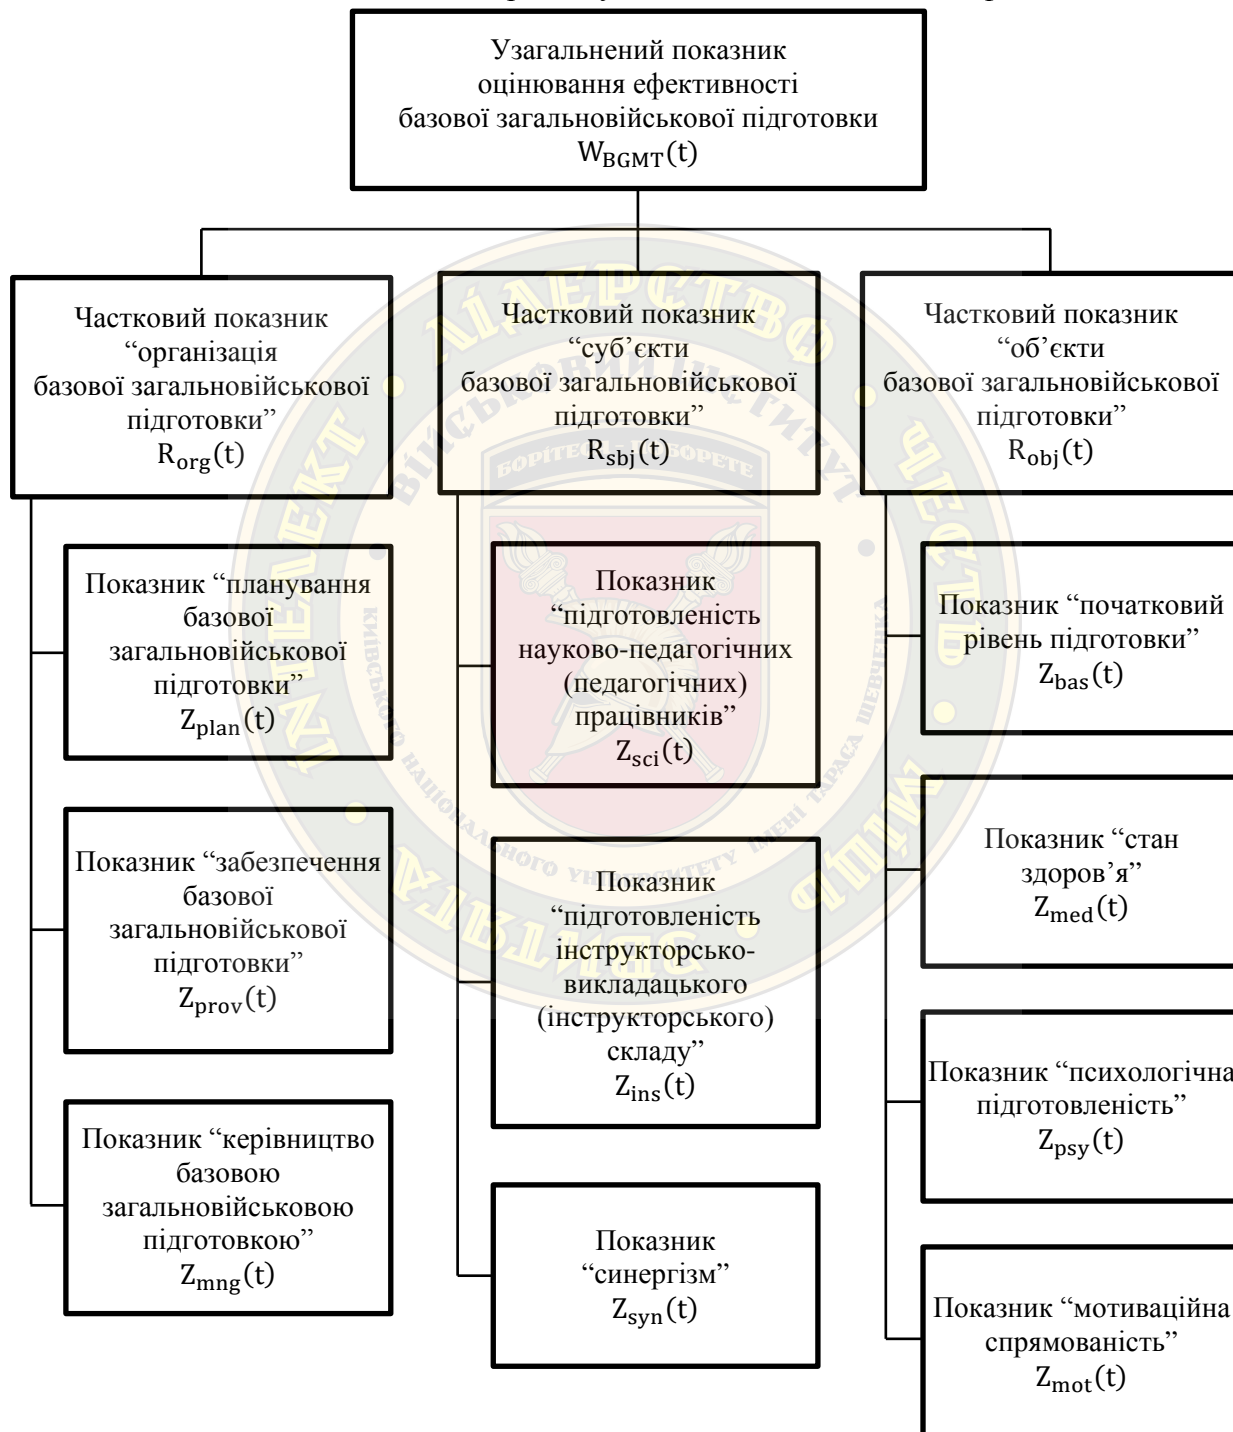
Узагальнений показник оцінювання ефективності базової загальновійськової підготовки $W_{BGMT}(t)$

Частковий показник "організація базової загальновійськової підготовки" $R_{org}(t)$

Частковий показник "суб'єкти базової загальновійськової підготовки" $R_{sbj}(t)$

Частковий показник "об'єкти базової загальновійськової підготовки" $R_{obj}(t)$

Показник "планування базової загальновійськової підготовки" $Z_{plan}(t)$

Показник "забезпечення базової загальновійськової підготовки" $Z_{prov}(t)$

Показник "керівництво базовою загальновійськовою підготовкою" $Z_{mng}(t)$

Показник "підготовленість науково-педагогічних (педагогічних) працівників" $Z_{sci}(t)$

Показник "підготовленість інструкторсько-викладацького (інструкторського) складу" $Z_{ins}(t)$

Показник "синергізм" $Z_{syn}(t)$

Показник "початковий рівень підготовки" $Z_{bas}(t)$

Показник "стан здоров'я" $Z_{med}(t)$

Показник "психологічна підготовленість" $Z_{psy}(t)$

Показник "мотиваційна спрямованість" $Z_{mot}(t)$

ЛІДЕРСТВО • ІНТЕЛЕКТ • ЧЕСТЬ • ЛЮБОВ • ВІЙСЬКОВИЙ ІНСТИТУТ КИЇВСЬКОГО НАЦІОНАЛЬНОГО УНІВЕРСИТЕТУ ІМЕНІ ТАРАСА ШЕВЧЕНКА БОРІТЕСЯ – ПОБОРЕТЕ